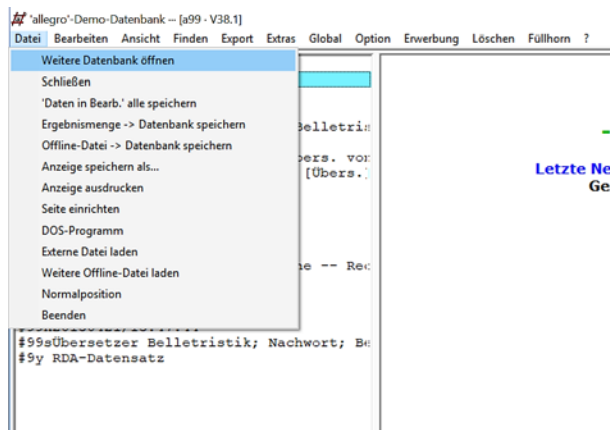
'allegro'-Demo-Datenbank -- [a99 - V38.1]

Datei Bearbeiten Ansicht Finden Export Extras Global Option Erwerbung Löschen Füllhorn ?

Weitere Datenbank öffnen
Schließen
'Daten in Bearb.' alle speichern
Ergebnismenge -> Datenbank speichern
Offline-Datei -> Datenbank speichern
Anzeige speichern als...
Anzeige ausdrucken
Seite einrichten
DOS-Programm
Externe Datei laden
Weitere Offline-Datei laden
Normalposition
Beenden

Belletris
bers. von
[Übers.]
ne -- Rec
#99sÜbersetzer Belletristik; Nachwort; Be
#9y RDA-Datensatz

Letzte Ne
Ge